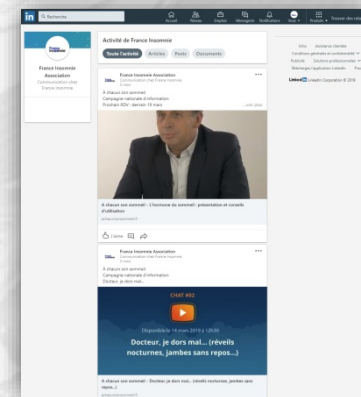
in Recherche

Accueil Réseau Emplois Messagerie Notifications Vous Produits Essayer des réseaux

France Insomnie Association
Communication chez France Insomnie

Activité de France Insomnie

Toute l'activité Articles Posts Documents

France Insomnie Association
Communication chez France Insomnie
3 mois

A chacun son sommeil
Campagne nationale d'information
Prochain RDV : demain 19 mars

...voir plus

A chacun son sommeil - L'homme du sommeil - présentation et conseils d'utilisation

J'aime

France Insomnie Association
Communication chez France Insomnie
3 mois

A chacun son sommeil
Campagne nationale d'information
Docteur, je dors mal...

CHAT #02

Disponible le 14 mars 2019 à 12h30

Docteur, je dors mal... (réveils nocturnes, jambes sans repos...)

A chacun son sommeil - Docteur, je dors mal... (réveils nocturnes, jambes sans repos...)

Infos Assistance clientèle
Conditions générales et confidentialité
Publicité Solutions professionnelles
Télécharger l'application LinkedIn Plus
LinkedIn LinkedIn Corporation © 2019